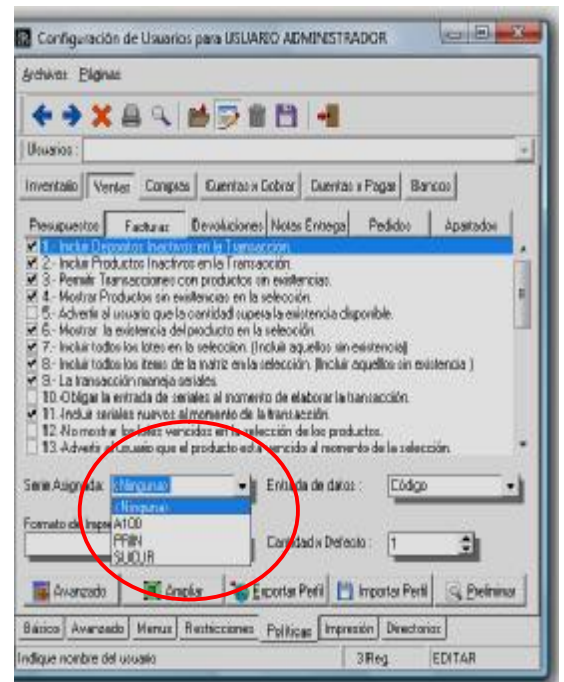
Configuración de Usuarios para USUARIO ADMINISTRADOR

Archivos Páginas

Usuarios :

Inventario Ventas Compras Cuentas x Cobrar Cuentas x Pagar Bancos

Presupuestos Facturas Devoluciones Notas Entrega Pedidos Apartados

1.- Incluir Depositos Inactivos en la Transacción.
2.- Incluir Productos Inactivos en la Transacción.
3.- Permitir Transacciones con productos sin existencias.
4.- Mostrar Productos sin existencias en la selección.
5.- Advertir al usuario que la cantidad supera la existencia disponible.
6.- Mostrar la existencia del producto en la selección.
7.- Incluir todos los lotes en la seleccion. (Incluir aquellos sin existencia)
8.- Incluir todos los items de la matriz en la selección. (Incluir aquellos sin existencia )
9.- La transacción maneja seriales.
10.-Obligar la entrada de seriales al momento de elaborar la transacción.
11.-Incluir seriales nuevos al momento de la transacción.
12.-No mostrar los lotes vencidos en la selección de los productos.
13.-Advertir al usuario que el producto está vencido al momento de la selección.

Serie Asignada: <Ninguna>
<Ninguna>
A100
PRIN
SUCUR

Entrada de datos : Código

Formato de Impre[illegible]

Cantidad x Defecto : 1

Avanzado Ampliar Exportar Perfil Importar Perfil Preliminar

Básico Avanzado Menus Restricciones Políticas Impresión Directorios

Indique nombre del usuario 3 Reg. EDITAR